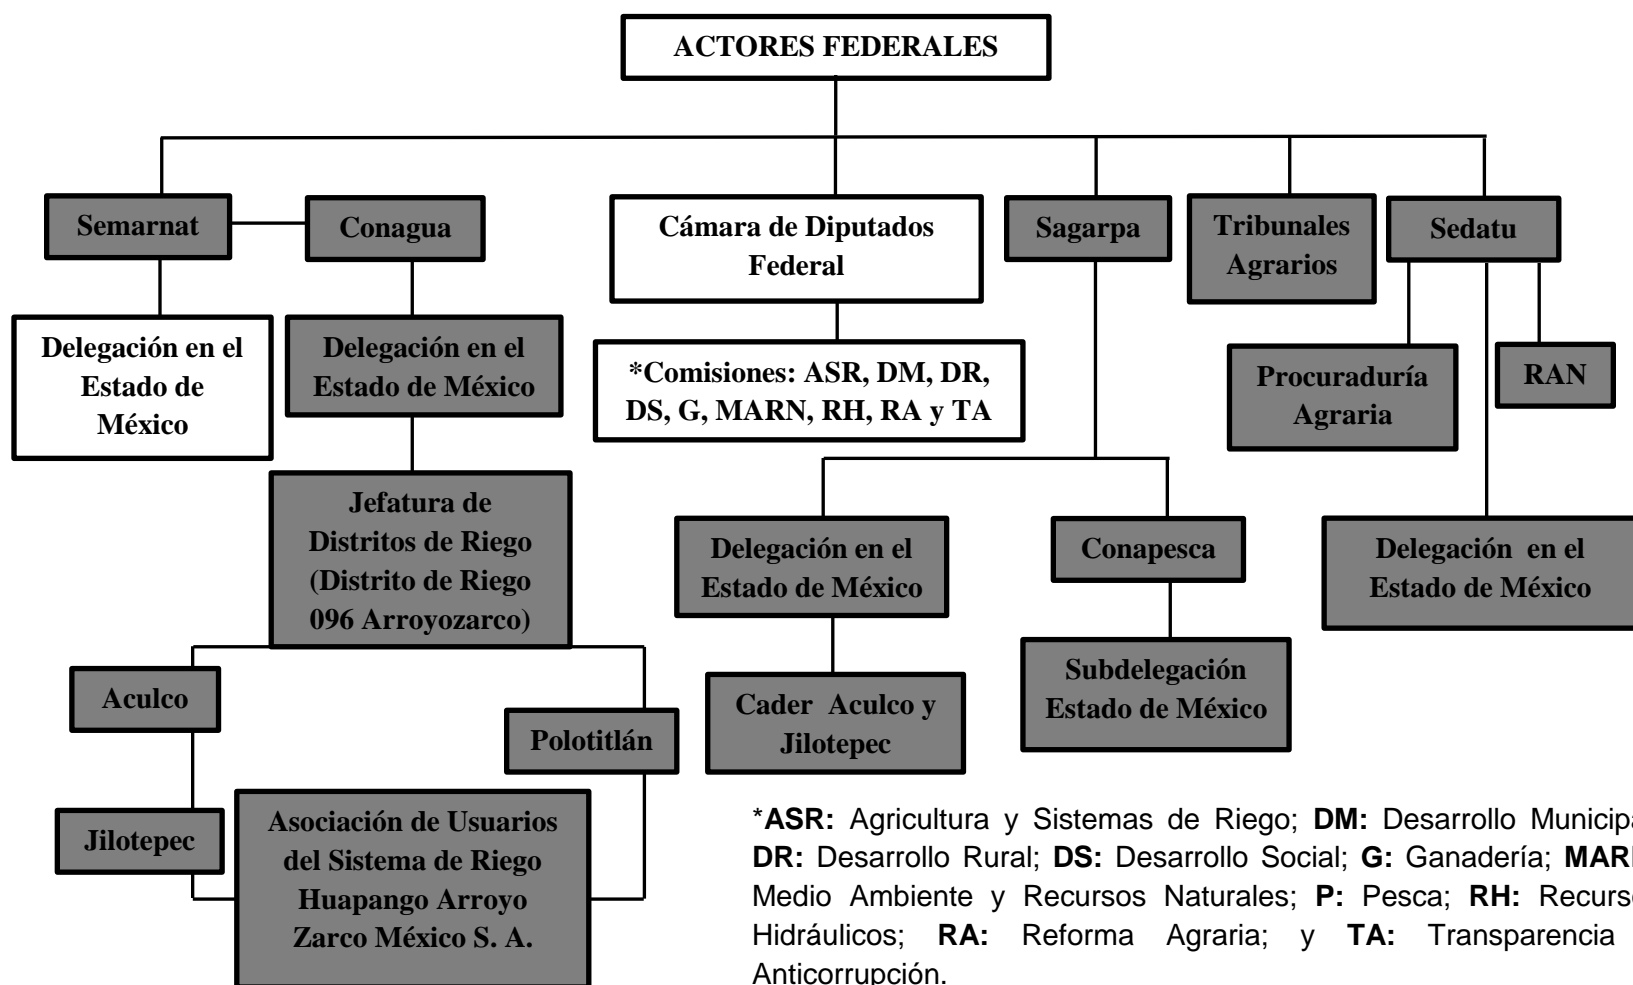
ACTORES FEDERALES

Semarnat

Conagua

Cámara de Diputados Federal

Sagarpa

Tribunales Agrarios

Sedatu

Delegación en el Estado de México

Delegación en el Estado de México

*Comisiones: ASR, DM, DR, DS, G, MARN, RH, RA y TA

Procuraduría Agraria

RAN

Jefatura de Distritos de Riego (Distrito de Riego 096 Arroyozarco)

Delegación en el Estado de México

Conapesca

Delegación en el Estado de México

Aculco

Polotitlán

Cader Aculco y Jilotepec

Subdelegación Estado de México

Jilotepec

Asociación de Usuarios del Sistema de Riego Huapango Arroyo Zarco México S. A.

*ASR: Agricultura y Sistemas de Riego; DM: Desarrollo Municipa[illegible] DR: Desarrollo Rural; DS: Desarrollo Social; G: Ganadería; MAR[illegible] Medio Ambiente y Recursos Naturales; P: Pesca; RH: Recurs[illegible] Hidráulicos; RA: Reforma Agraria; y TA: Transparencia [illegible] Anticorrupción.